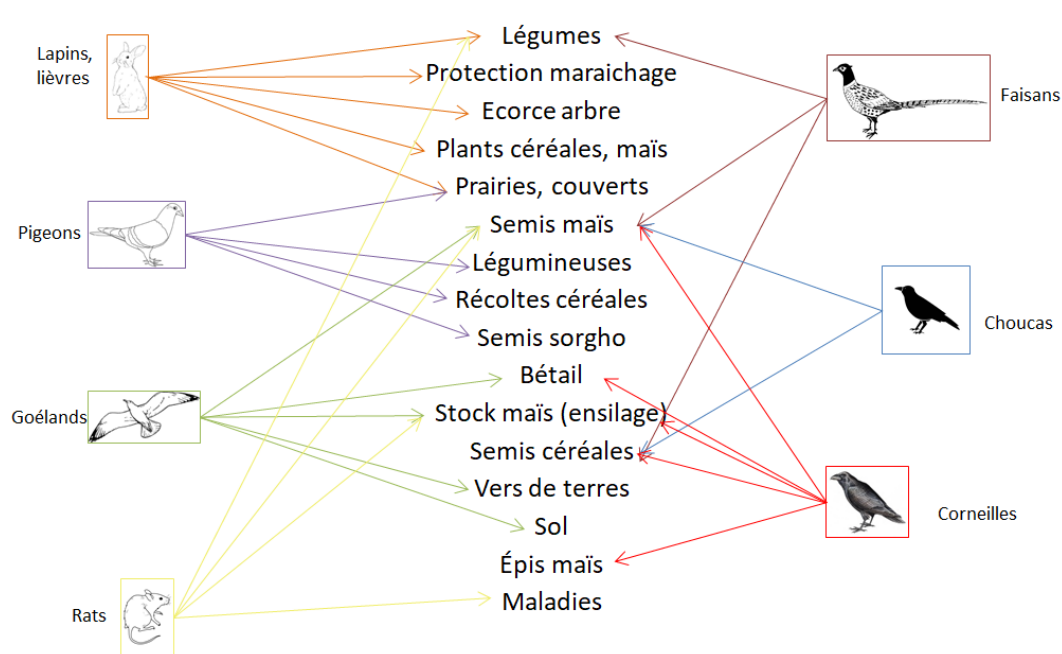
Lapins, lièvres

Pigeons

Goélands

Rats

Légumes
Protection maraichage
Ecorce arbre
Plants céréales, maïs
Prairies, couverts
Semis maïs
Légumineuses
Récoltes céréales
Semis sorgho
Bétail
Stock maïs (ensilage)
Semis céréales
Vers de terres
Sol
Épis maïs
Maladies

Faisans

Choucas

Corneilles